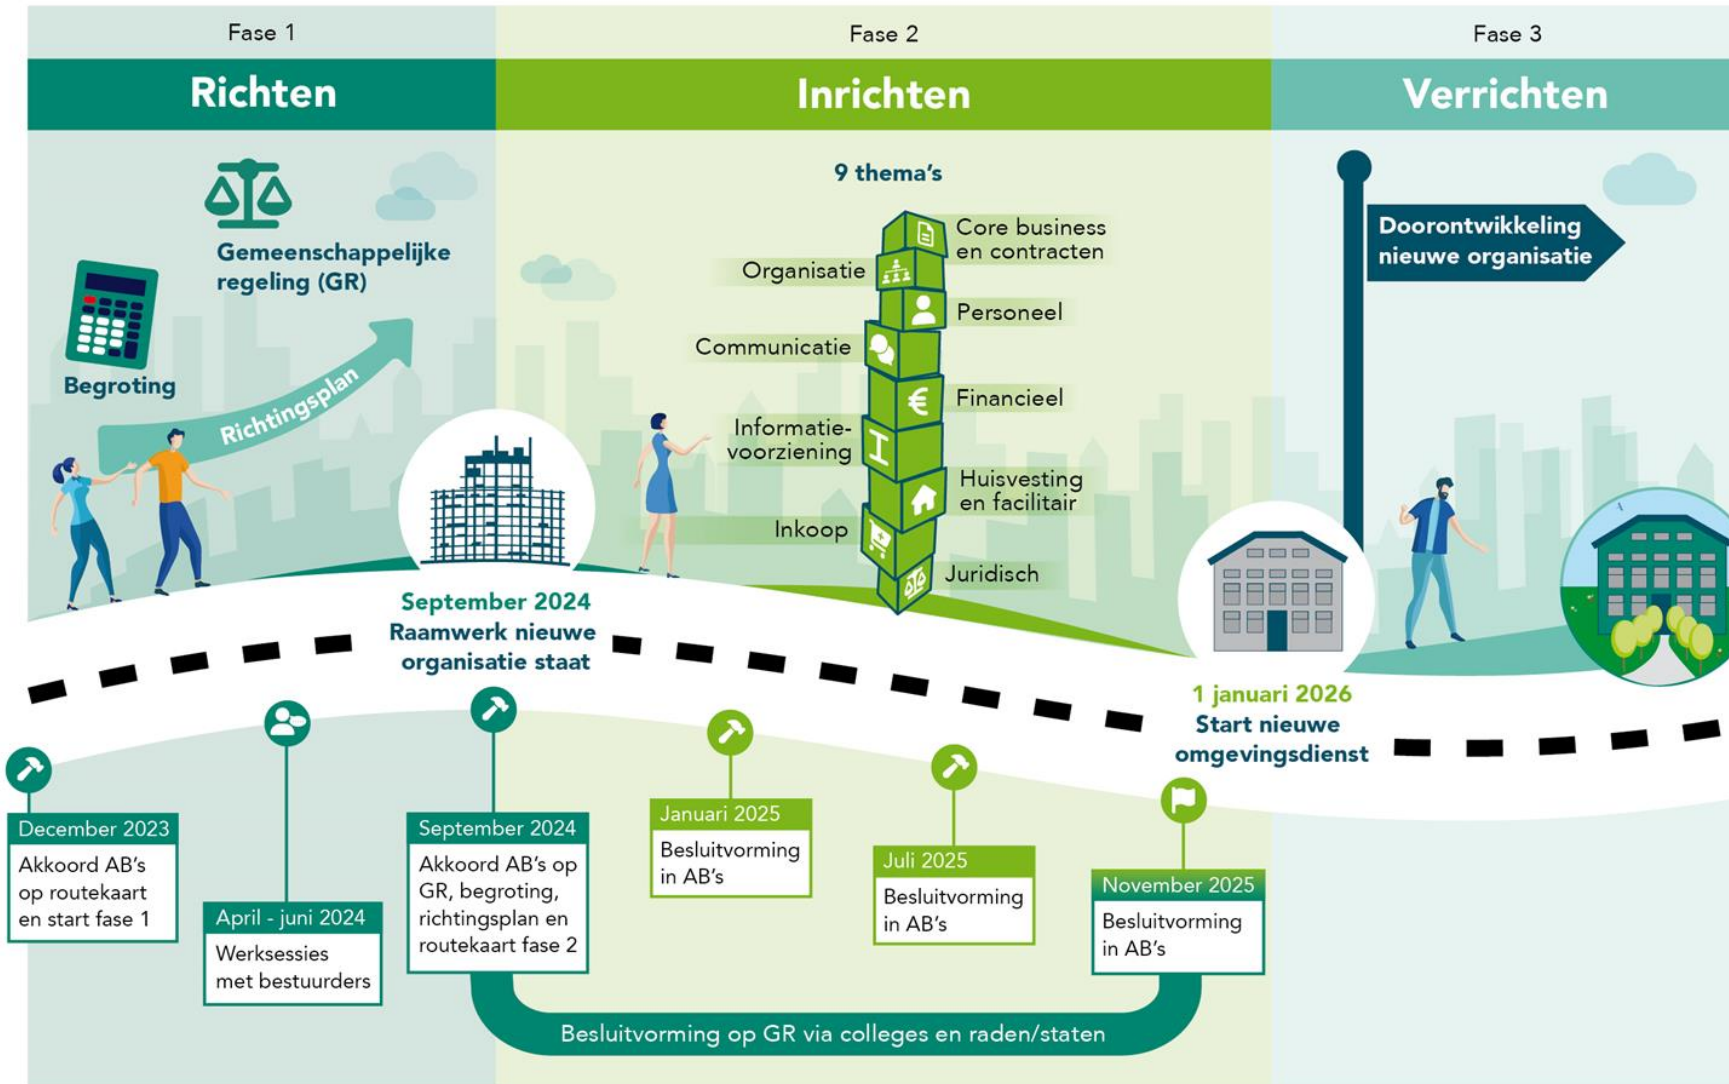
Fase 1

Richten

Fase 2

Inrichten

Fase 3

Verrichten

Gemeenschappelijke regeling (GR)

Begroting

Richtingsplan

9 thema's

Core business en contracten

Organisatie

Personeel

Communicatie

Financieel

Informatie-voorziening

Huisvesting en facilitair

Inkoop

Juridisch

Doorontwikkeling nieuwe organisatie

September 2024
Raamwerk nieuwe organisatie staat

1 januari 2026
Start nieuwe omgevingsdienst

December 2023
Akkoord AB's op routekaart en start fase 1

April - juni 2024
Werksessies met bestuurders

September 2024
Akkoord AB's op GR, begroting, richtingsplan en routekaart fase 2

Januari 2025
Besluitvorming in AB's

Juli 2025
Besluitvorming in AB's

November 2025
Besluitvorming in AB's

Besluitvorming op GR via colleges en raden/staten